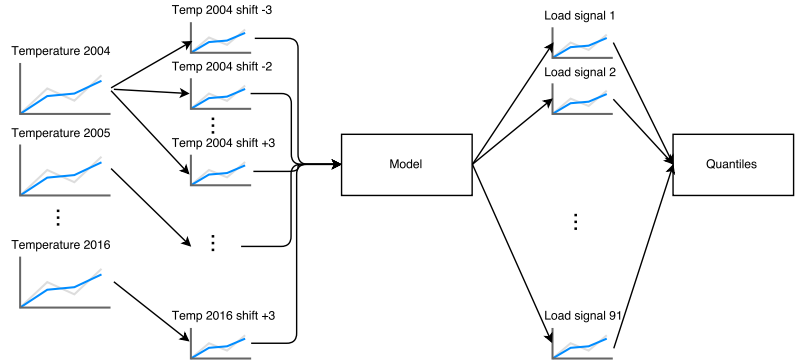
Temperature 2004

Temperature 2005

⋮

Temperature 2016

Temp 2004 shift -3

Temp 2004 shift -2

⋮

Temp 2004 shift +3

⋮

Temp 2016 shift +3

Model

Load signal 1

Load signal 2

⋮

Load signal 91

Quantiles